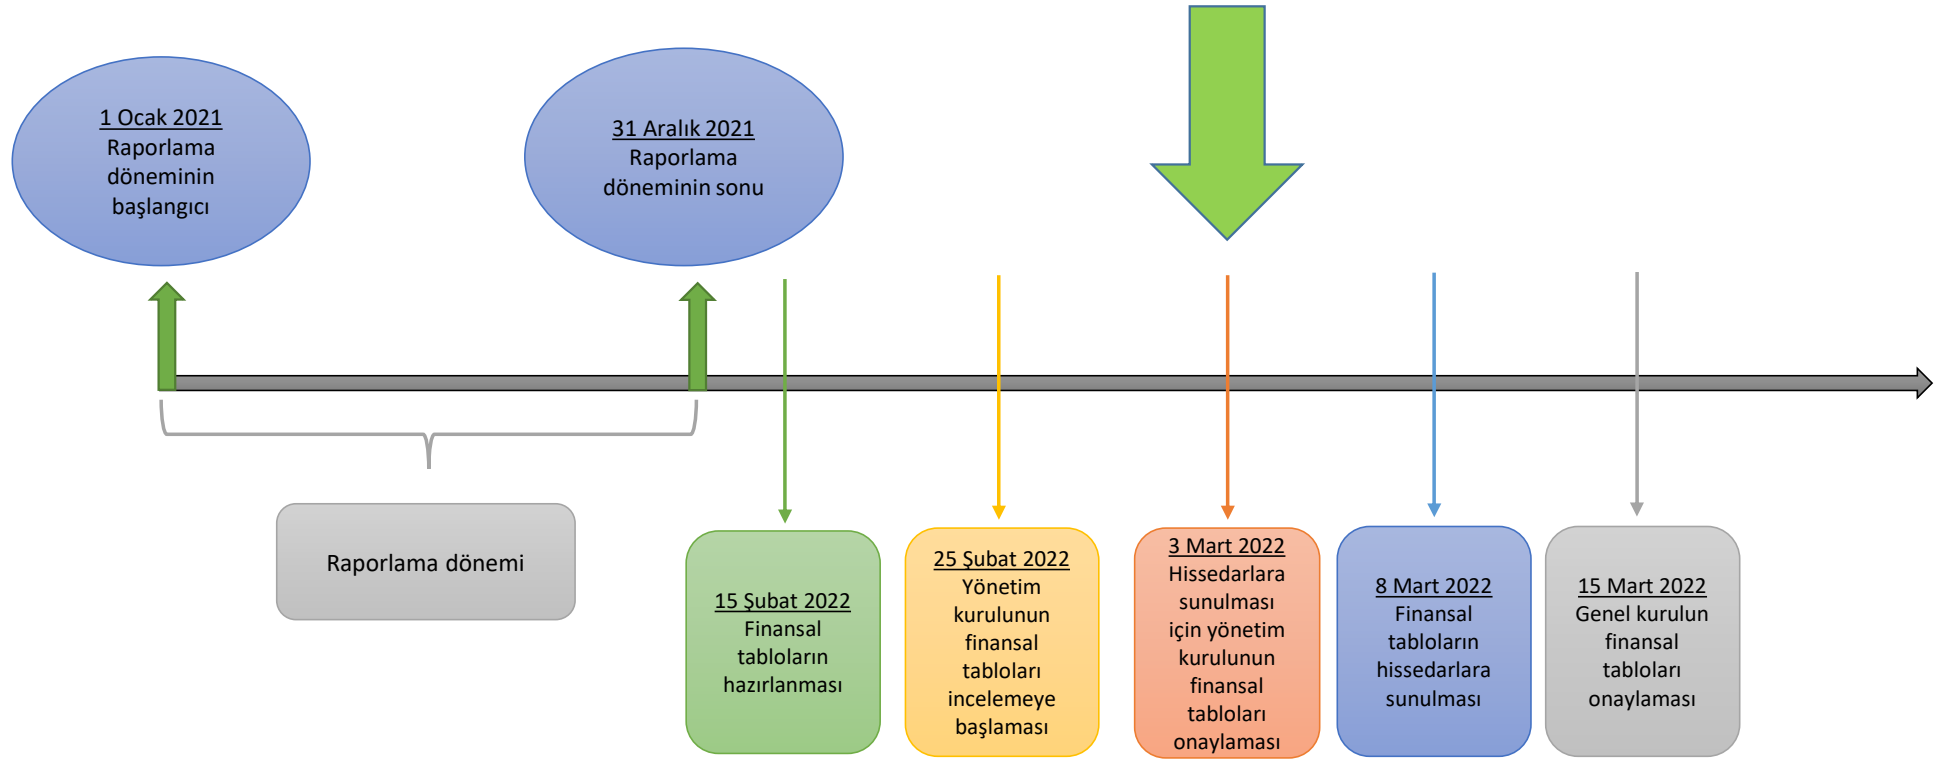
1 Ocak 2021
Raporlama döneminin başlangıcı

31 Aralık 2021
Raporlama döneminin sonu

Raporlama dönemi

15 Şubat 2022
Finansal tabloların hazırlanması

25 Şubat 2022
Yönetim kurulunun finansal tabloları incelemeye başlaması

3 Mart 2022
Hissedarlara sunulması için yönetim kurulunun finansal tabloları onaylaması

8 Mart 2022
Finansal tabloların hissedarlara sunulması

15 Mart 2022
Genel kurulun finansal tabloları onaylaması